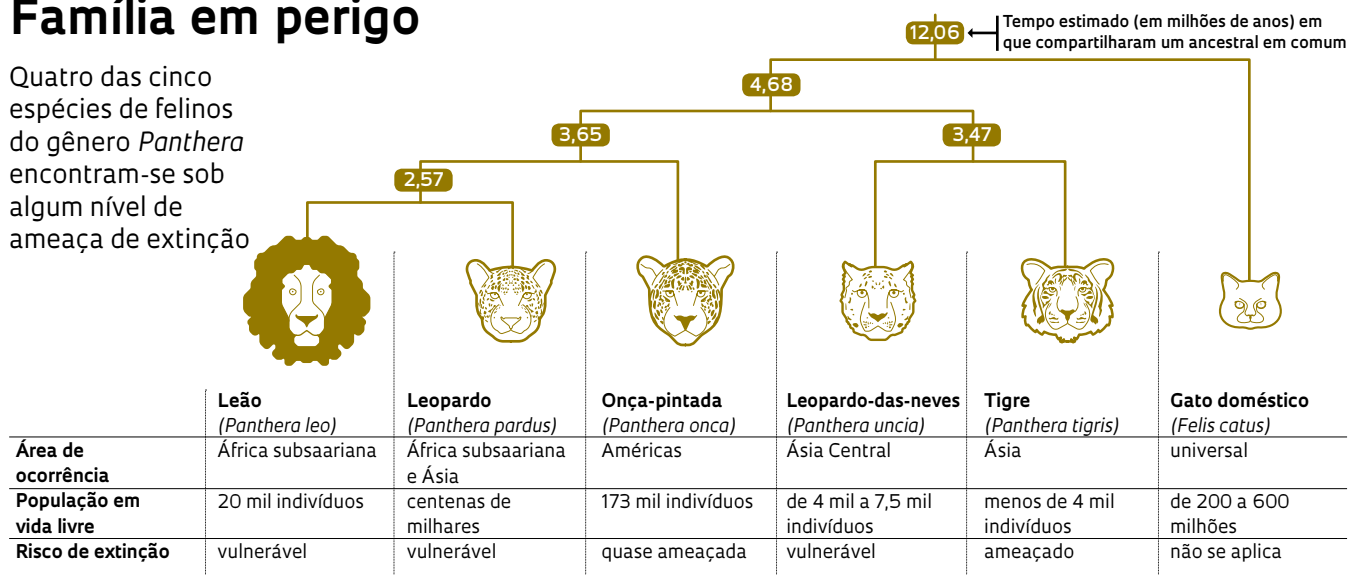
Família em perigo

Quatro das cinco espécies de felinos do gênero *Panthera* encontram-se sob algum nível de ameaça de extinção

12,06 Tempo estimado (em milhões de anos) em que compartilharam um ancestral em comum

4,68

3,65

3,47

2,57

| | Leão (*Panthera leo*) | Leopardo (*Panthera pardus*) | Onça-pintada (*Panthera onca*) | Leopardo-das-neves (*Panthera uncia*) | Tigre (*Panthera tigris*) | Gato doméstico (*Felis catus*) |
|---|---|---|---|---|---|---|
| Área de ocorrência | África subsaariana | África subsaariana e Ásia | Américas | Ásia Central | Ásia | universal |
| População em vida livre | 20 mil indivíduos | centenas de milhares | 173 mil indivíduos | de 4 mil a 7,5 mil indivíduos | menos de 4 mil indivíduos | de 200 a 600 milhões |
| Risco de extinção | vulnerável | vulnerável | quase ameaçada | vulnerável | ameaçado | não se aplica |